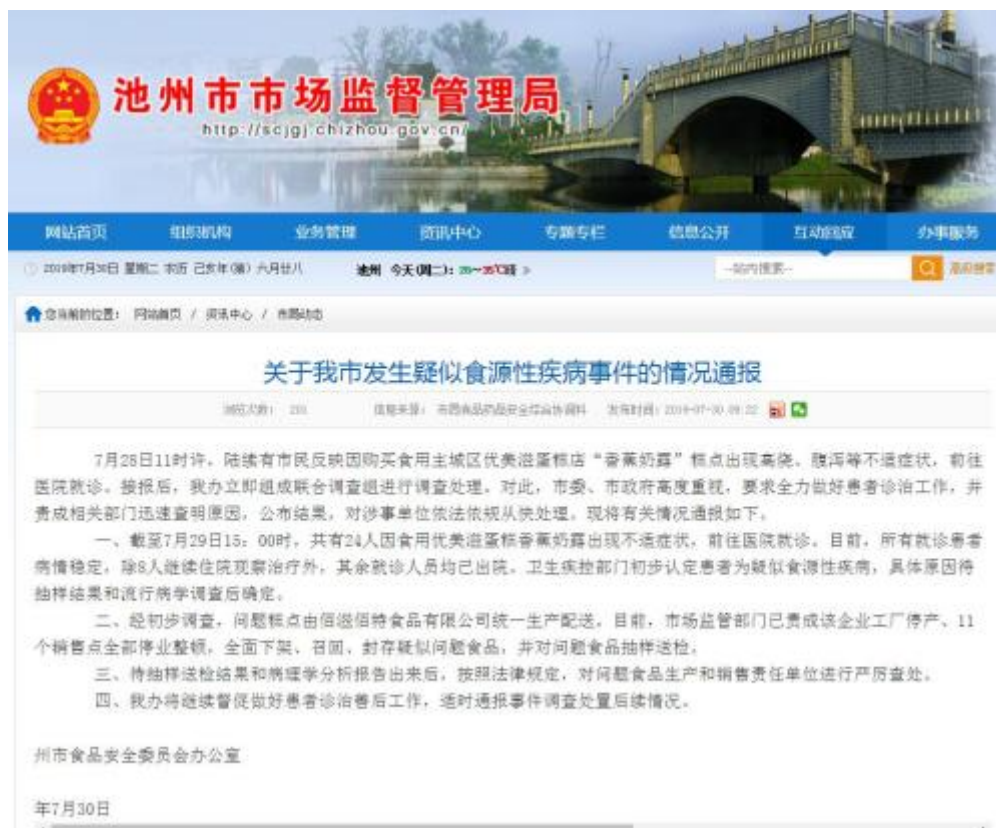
池州市市场监督管理局
http://scjgj.chizhou.gov.cn/

网站首页　组织机构　业务管理　资讯中心　专题专栏　信息公开　互动回应　办事服务

2019年7月30日 星期二 农历 己亥年(猪) 六月廿八　池州 今天(周二): 25~35℃晴 »　-站内搜索-　高级搜索

您当前的位置: 网站首页 / 资讯中心 / 各局动态

关于我市发生疑似食源性疾病事件的情况通报

浏览次数: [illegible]　信息来源: 市食品药品安全综合协调科　发布时间: 2019-07-30 09:22

7月28日11时许，陆续有市民反映因购买食用主城区优美滋蛋糕店"香蕉奶露"糕点出现高烧、腹泻等不适症状，前往医院就诊。接报后，我办立即组成联合调查组进行调查处理。对此，市委、市政府高度重视，要求全力做好患者诊治工作，并责成相关部门迅速查明原因，公布结果，对涉事单位依法依规从快处理。现将有关情况通报如下。

一、截至7月29日15：00时，共有24人因食用优美滋蛋糕香蕉奶露出现不适症状，前往医院就诊。目前，所有就诊患者病情稳定，除8人继续住院观察治疗外，其余就诊人员均已出院。卫生疾控部门初步认定患者为疑似食源性疾病，具体原因待抽样结果和流行病学调查后确定。

二、经初步调查，问题糕点由佰滋佰特食品有限公司统一生产配送。目前，市场监管部门已责成该企业工厂停产、11个销售点全部停业整顿，全面下架、召回、封存疑似问题食品，并对问题食品抽样送检。

三、待抽样送检结果和病理学分析报告出来后，按照法律规定，对问题食品生产和销售责任单位进行严厉查处。

四、我办将继续督促做好患者诊治善后工作，适时通报事件调查处置后续情况。

州市食品安全委员会办公室

年7月30日